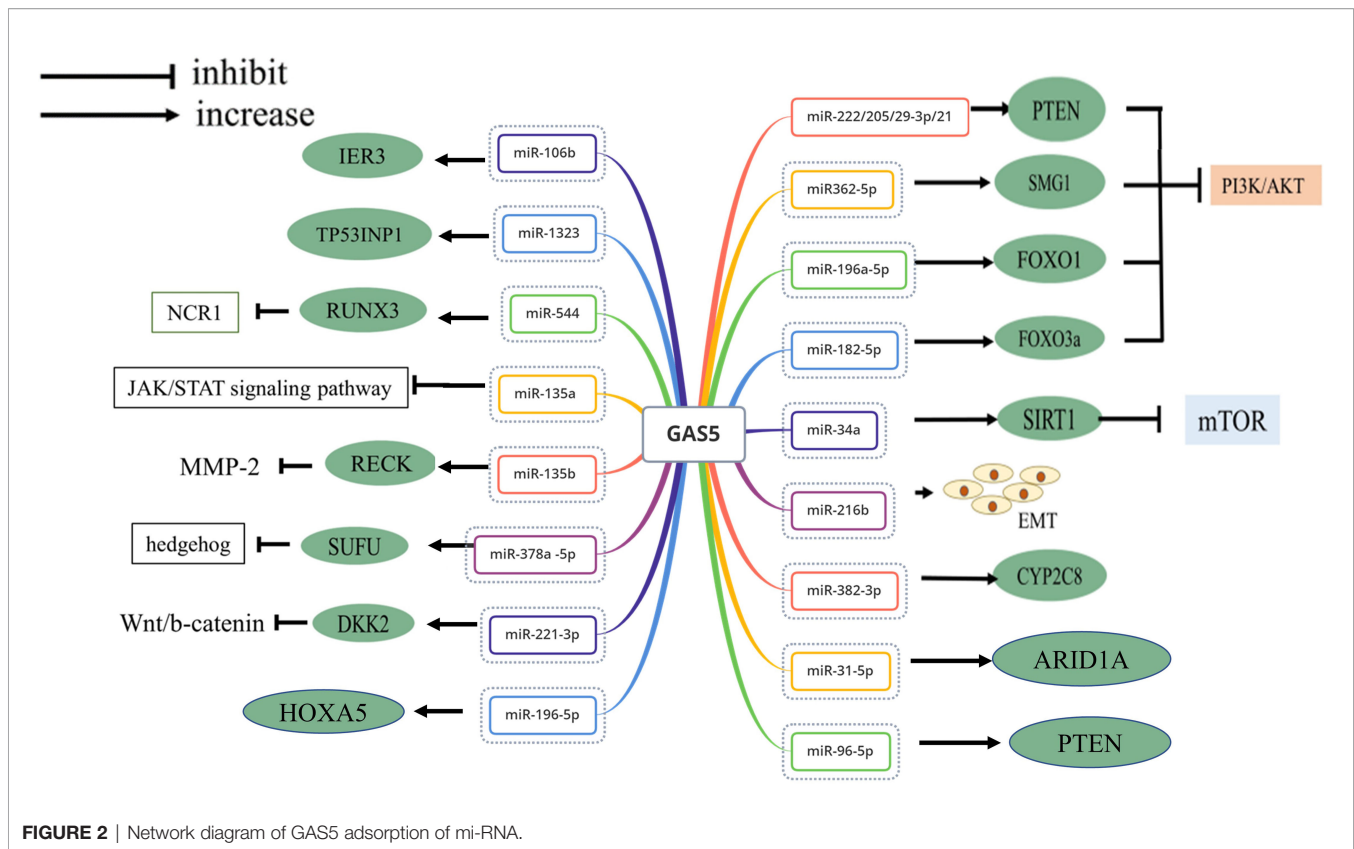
inhibit
increase

IER3
miR-106b
TP53INP1
miR-1323
NCR1
RUNX3
miR-544
JAK/STAT signaling pathway
miR-135a
MMP-2
RECK
miR-135b
hedgehog
SUFU
miR-378a -5p
Wnt/b-catenin
DKK2
miR-221-3p
HOXA5
miR-196-5p

GAS5

miR-222/205/29-3p/21
PTEN
miR362-5p
SMG1
PI3K/AKT
miR-196a-5p
FOXO1
miR-182-5p
FOXO3a
miR-34a
SIRT1
mTOR
miR-216b
EMT
miR-382-3p
CYP2C8
miR-31-5p
ARID1A
miR-96-5p
PTEN

FIGURE 2 | Network diagram of GAS5 adsorption of mi-RNA.